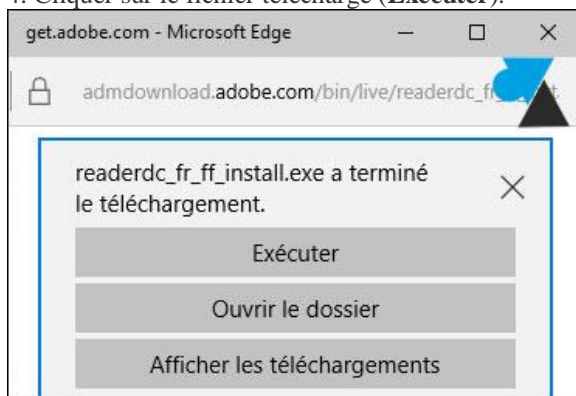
4. Cliquer sur le fichier téléchargé (Exécuter).

get.adobe.com - Microsoft Edge

admdownload.adobe.com/bin/live/readerdc_fr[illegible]

readerdc_fr_ff_install.exe a terminé le téléchargement.

Exécuter

Ouvrir le dossier

Afficher les téléchargements